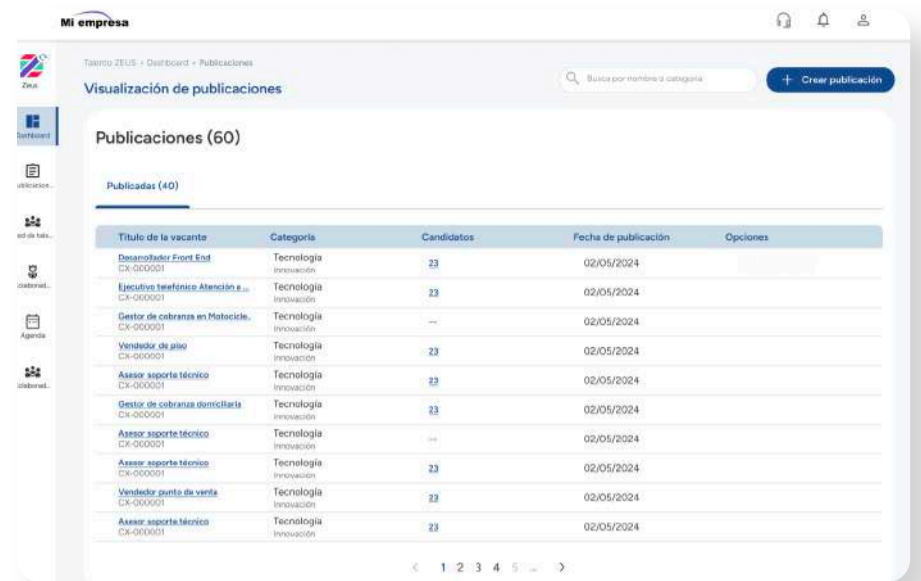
Mi empresa

Zeus

Dashboard

ublicacion...

ed de tale...

olaborad...

Agenda

olaborad...

Talento ZEUS › Dashboard › Publicaciones

Visualización de publicaciones

Busca por nombre o categoría

+ Crear publicación

Publicaciones (60)

Publicadas (40)

| Título de la vacante | Categoría | Candidatos | Fecha de publicación | Opciones |
|---|---|---|---|---|
| Desarrollador Front End CX-000001 | Tecnología Innovación | 23 | 02/05/2024 | |
| Ejecutivo telefónico Atención a ... CX-000001 | Tecnología Innovación | 23 | 02/05/2024 | |
| Gestor de cobranza en Motocicle... CX-000001 | Tecnología Innovación | -- | 02/05/2024 | |
| Vendedor de piso CX-000001 | Tecnología Innovación | 23 | 02/05/2024 | |
| Asesor soporte técnico CX-000001 | Tecnología Innovación | 23 | 02/05/2024 | |
| Gestor de cobranza domiciliaria CX-000001 | Tecnología Innovación | 23 | 02/05/2024 | |
| Asesor soporte técnico CX-000001 | Tecnología Innovación | -- | 02/05/2024 | |
| Asesor soporte técnico CX-000001 | Tecnología Innovación | 23 | 02/05/2024 | |
| Vendedor punto de venta CX-000001 | Tecnología Innovación | 23 | 02/05/2024 | |
| Asesor soporte técnico CX-000001 | Tecnología Innovación | 23 | 02/05/2024 | |

< 1 2 3 4 5 ... >